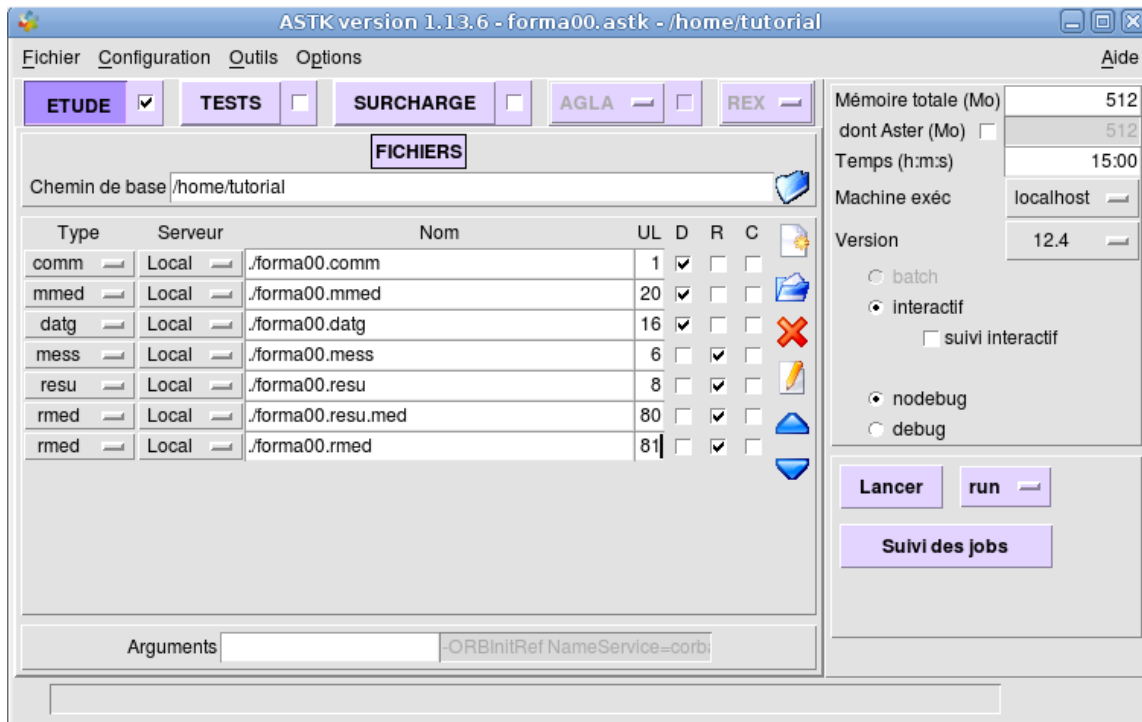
ASTK version 1.13.6 - forma00.astk - /home/tutorial

Fichier Configuration Outils Options Aide

ETUDE TESTS SURCHARGE AGLA REX

FICHIERS

Chemin de base /home/tutorial

| Type | Serveur | Nom | UL | D | R | C |
|---|---|---|---|---|---|---|
| comm | Local | ./forma00.comm | 1 | ☑ | ☐ | ☐ |
| mmed | Local | ./forma00.mmed | 20 | ☑ | ☐ | ☐ |
| datg | Local | ./forma00.datg | 16 | ☑ | ☐ | ☐ |
| mess | Local | ./forma00.mess | 6 | ☐ | ☑ | ☐ |
| resu | Local | ./forma00.resu | 8 | ☐ | ☑ | ☐ |
| rmed | Local | ./forma00.resu.med | 80 | ☐ | ☑ | ☐ |
| rmed | Local | ./forma00.rmed | 81 | ☐ | ☑ | ☐ |

Arguments -ORBInitRef NameService=corba

Mémoire totale (Mo) 512
dont Aster (Mo) 512
Temps (h:m:s) 15:00
Machine exéc localhost
Version 12.4
batch
interactif
suivi interactif
nodebug
debug

Lancer run

Suivi des jobs